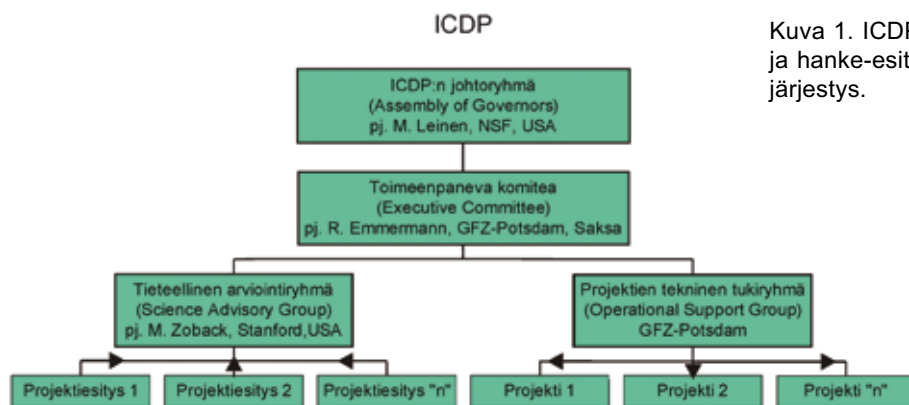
ICDP

ICDP:n johtoryhmä
(Assembly of Governors)
pj. M. Leinen, NSF, USA

Toimeenpaneva komitea
(Executive Committee)
pj. R. Emmermann, GFZ-Potsdam, Saksa

Tieteellinen arviointiryhmä
(Science Advisory Group)
pj. M. Zoback, Stanford,USA

Projektien tekninen tukiryhmä
(Operational Support Group)
GFZ-Potsdam

Projektiesitys 1

Projektiesitys 2

Projektiesitys "n"

Projekti 1

Projekti 2

Projekti "n"

Kuva 1. ICD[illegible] ja hanke-esit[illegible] järjestys.